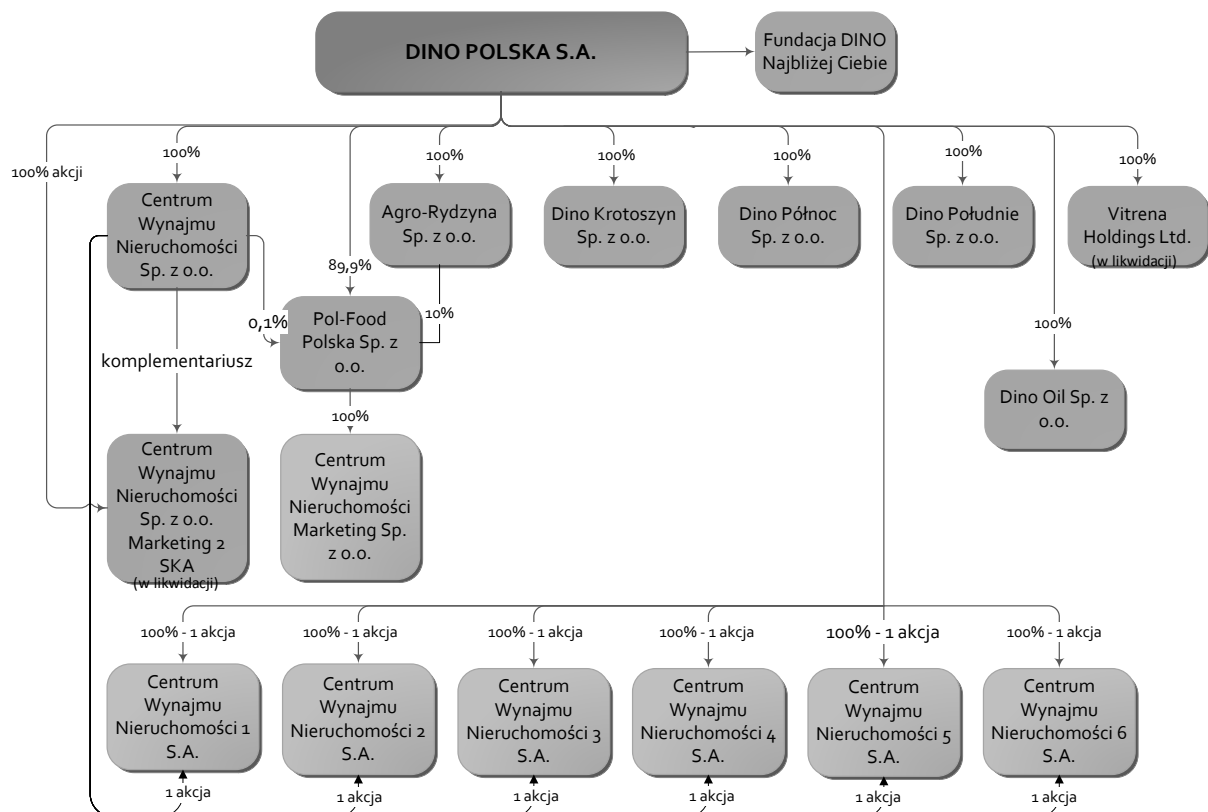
DINO POLSKA S.A.

Fundacja DINO Najbliżej Ciebie

100% akcji

100%

Centrum Wynajmu Nieruchomości Sp. z o.o.

100%

Agro-Rydzyna Sp. z o.o.

100%

Dino Krotoszyn Sp. z o.o.

100%

Dino Północ Sp. z o.o.

100%

Dino Południe Sp. z o.o.

100%

Vitrena Holdings Ltd. (w likwidacji)

89,9%

0,1%

10%

Pol-Food Polska Sp. z o.o.

komplementariusz

100%

Dino Oil Sp. z o.o.

100%

Centrum Wynajmu Nieruchomości Sp. z o.o. Marketing 2 SKA (w likwidacji)

Centrum Wynajmu Nieruchomości Marketing Sp. z o.o.

100% - 1 akcja

Centrum Wynajmu Nieruchomości 1 S.A.

1 akcja

100% - 1 akcja

Centrum Wynajmu Nieruchomości 2 S.A.

1 akcja

100% - 1 akcja

Centrum Wynajmu Nieruchomości 3 S.A.

1 akcja

100% - 1 akcja

Centrum Wynajmu Nieruchomości 4 S.A.

1 akcja

100% - 1 akcja

Centrum Wynajmu Nieruchomości 5 S.A.

1 akcja

100% - 1 akcja

Centrum Wynajmu Nieruchomości 6 S.A.

1 akcja